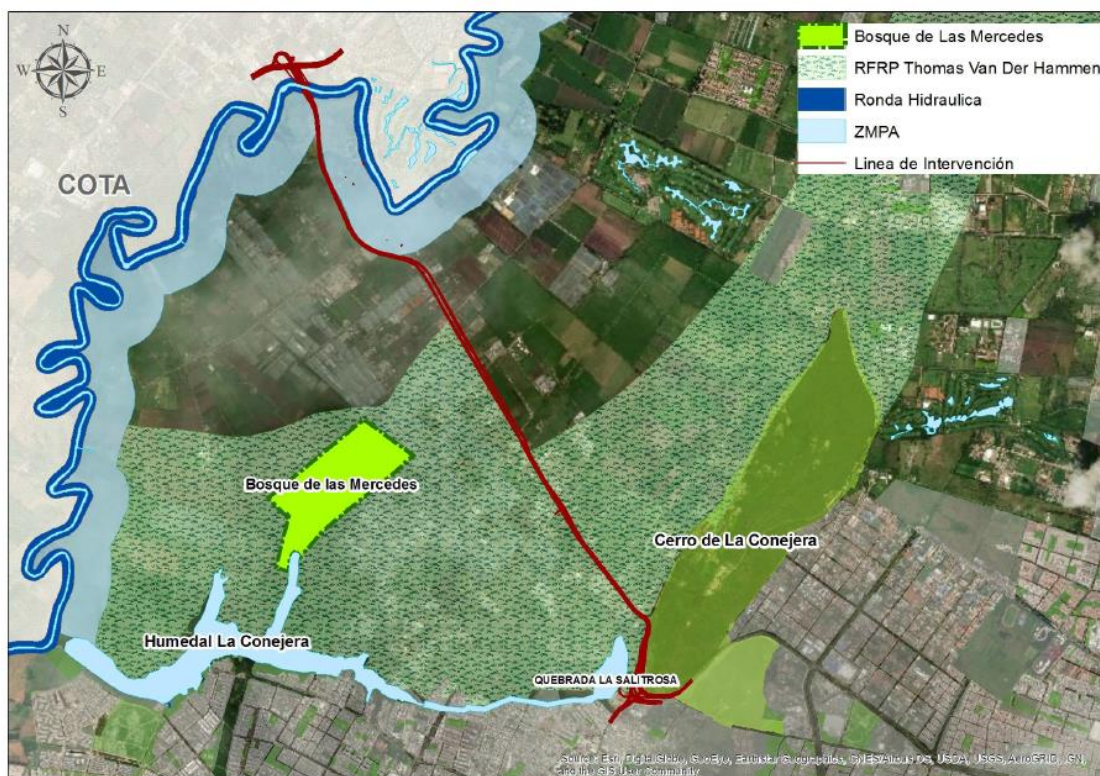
N
W E
S

Bosque de Las Mercedes
RFRP Thomas Van Der Hammen
Ronda Hidraulica
ZMPA
Linea de Intervención

COTA

Bosque de las Mercedes

Cerro de La Conejera

Humedal La Conejera

QUEBRADA LA SALITROSA

Source: Esri, DigitalGlobe, GeoEye, Earthstar Geographics, CNES/Airbus DS, USDA, USGS, AeroGRID, IGN, and the GIS User Community